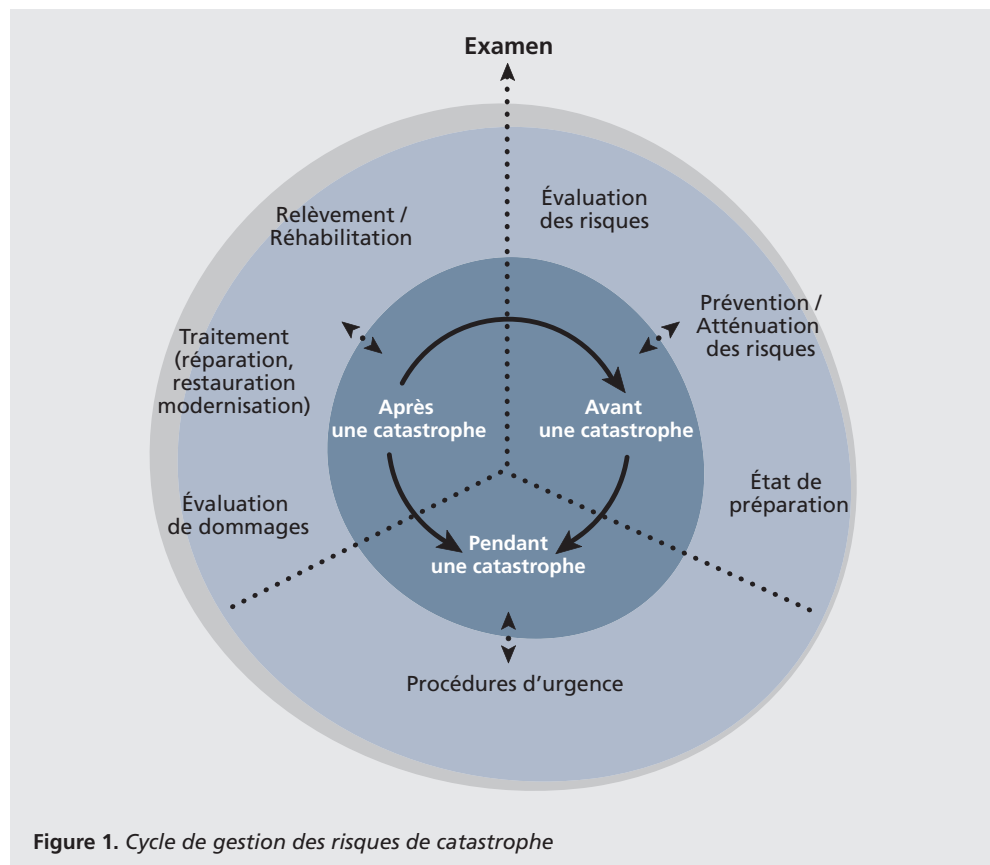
Examen

Évaluation des risques

Relèvement / Réhabilitation

Prévention / Atténuation des risques

Traitement (réparation, restauration modernisation)

Après une catastrophe

Avant une catastrophe

État de préparation

Évaluation de dommages

Pendant une catastrophe

Procédures d'urgence

**Figure 1.** *Cycle de gestion des risques de catastrophe*